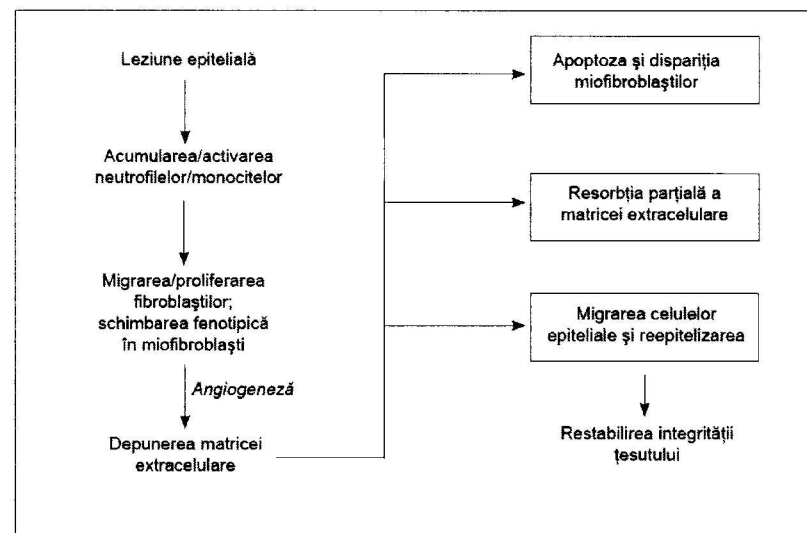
Leziune epitelială

Acumularea/activarea neutrofilelor/monocitelor

Migrarea/proliferarea fibroblaştilor; schimbarea fenotipică în miofibroblaşti

Angiogeneză

Depunerea matricei extracelulare

Apoptoza şi dispariţia miofibroblaştilor

Resorbţia parţială a matricei extracelulare

Migrarea celulelor epiteliale şi reepitelizarea

Restabilirea integrităţii ţesutului